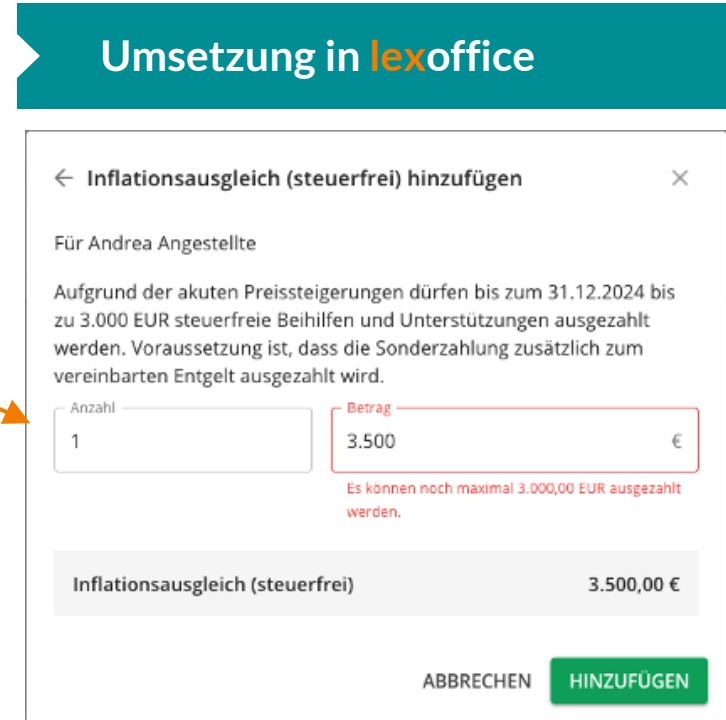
Umsetzung in lexoffice

← Inflationsausgleich (steuerfrei) hinzufügen ×

Für Andrea Angestellte

Aufgrund der akuten Preissteigerungen dürfen bis zum 31.12.2024 bis zu 3.000 EUR steuerfreie Beihilfen und Unterstützungen ausgezahlt werden. Voraussetzung ist, dass die Sonderzahlung zusätzlich zum vereinbarten Entgelt ausgezahlt wird.

Anzahl
1

Betrag
3.500 €

Es können noch maximal 3.000,00 EUR ausgezahlt werden.

Inflationsausgleich (steuerfrei) 3.500,00 €

ABBRECHEN HINZUFÜGEN